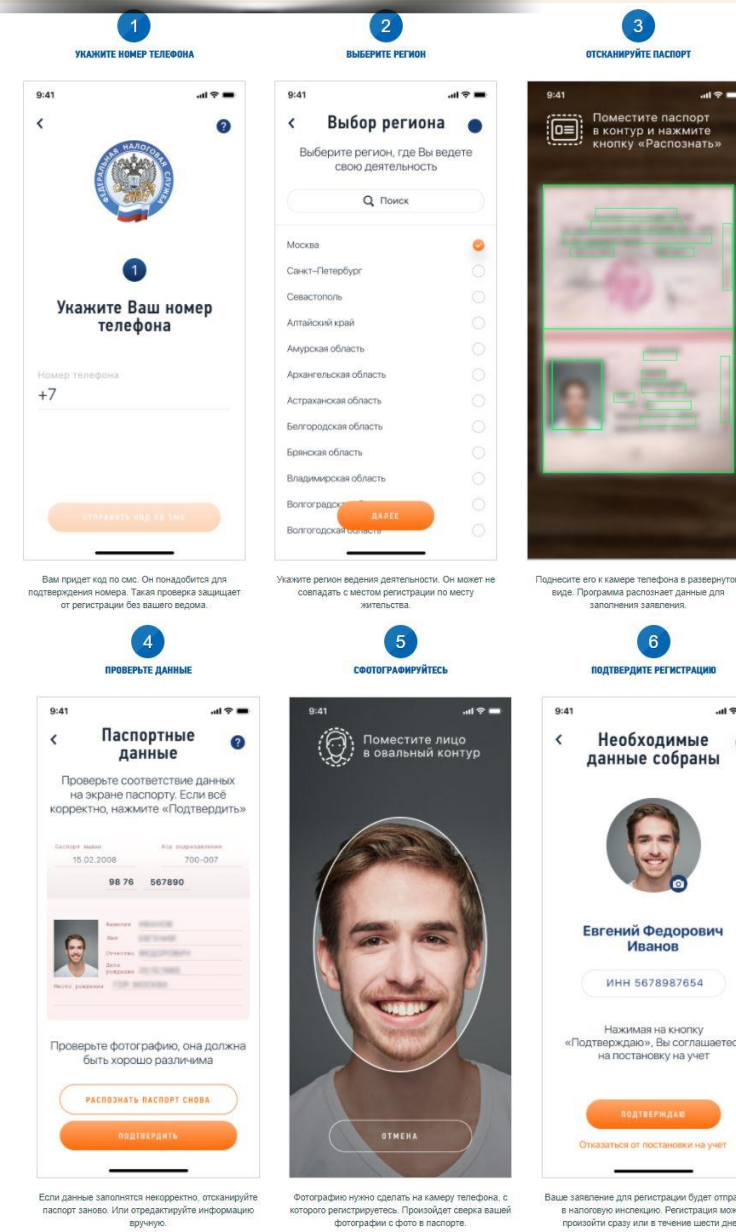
1
УКАЖИТЕ НОМЕР ТЕЛЕФОНА

9:41

1

Укажите Ваш номер телефона

Номер телефона
+7

ОТПРАВИТЬ КОД ПО SMS

Вам придет код по смс. Он понадобится для подтверждения номера. Такая проверка защищает от регистрации без вашего ведома.

2
ВЫБЕРИТЕ РЕГИОН

9:41

Выбор региона

Выберите регион, где Вы ведете свою деятельность

Поиск

Москва
Санкт-Петербург
Севастополь
Алтайский край
Амурская область
Архангельская область
Астраханская область
Белгородская область
Брянская область
Владимирская область
Волгоградск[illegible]
Волгодская область

ДАЛЕЕ

Укажите регион ведения деятельности. Он может не совпадать с местом регистрации по месту жительства.

3
ОТСКАНИРУЙТЕ ПАСПОРТ

9:41

Поместите паспорт в контур и нажмите кнопку «Распознать»

Поднесите его к камере телефона в развернуто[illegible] виде. Программа распознает данные для заполнения заявления.

4
ПРОВЕРЬТЕ ДАННЫЕ

9:41

Паспортные данные

Проверьте соответствие данных на экране паспорту. Если всё корректно, нажмите «Подтвердить»

Паспорт выдан
15.02.2008
Код подразделения
700-007
98 76 567890

Фамилия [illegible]
Имя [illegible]
Отчество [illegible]
Дата рождения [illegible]
Место рождения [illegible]

Проверьте фотографию, она должна быть хорошо различима

РАСПОЗНАТЬ ПАСПОРТ СНОВА

ПОДТВЕРДИТЬ

Если данные заполнятся некорректно, отсканируйте паспорт заново. Или отредактируйте информацию вручную.

5
СФОТОГРАФИРУЙТЕСЬ

9:41

Поместите лицо в овальный контур

ОТМЕНА

Фотографию нужно сделать на камеру телефона, с которого регистрируетесь. Произойдет сверка вашей фотографии с фото в паспорте.

6
ПОДТВЕРДИТЕ РЕГИСТРАЦИЮ

9:41

Необходимые данные собраны

Евгений Федорович Иванов

ИНН 5678987654

Нажимая на кнопку «Подтверждаю», Вы соглашаетес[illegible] на постановку на учет

ПОДТВЕРЖДАЮ

Отказаться от постановки на учет

Ваше заявление для регистрации будет отпра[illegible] в налоговую инспекцию. Регистрация мож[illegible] произойти сразу или в течение шести дне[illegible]